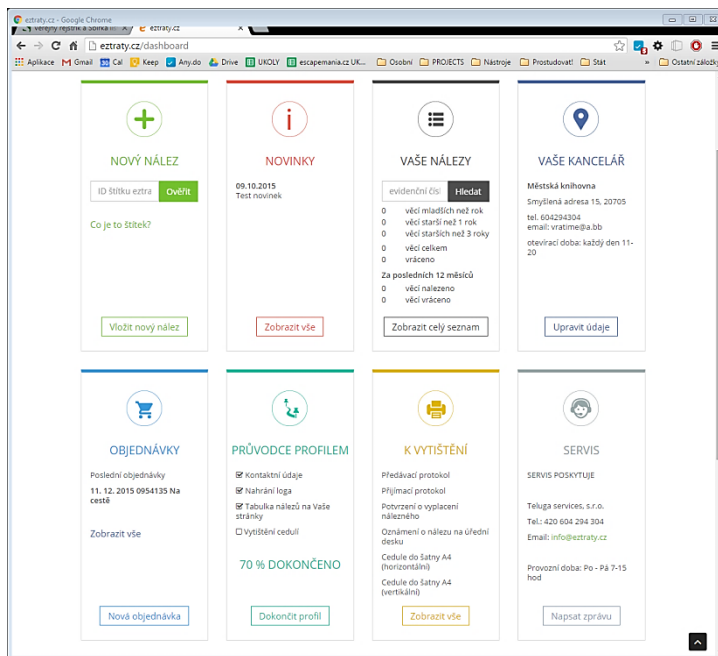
eztraty.cz - Google Chrome
Veřejný rejstřík a Sbírka l ×   eztraty.cz ×
eztraty.cz/dashboard
Aplikace  Gmail  Cal  Keep  Any.do  Drive  UKOLY  escapemania.cz UK...  Osobní  PROJECTS  Nástroje  Prostudovat!  Stát  »  Ostatní záložky

NOVÝ NÁLEZ
ID štítku eztra  Ověřit
Co je to štítek?
Vložit nový nález

NOVINKY
09.10.2015
Test novinek
Zobrazit vše

VAŠE NÁLEZY
evidenční čísl  Hledat
0 věcí mladších než rok
0 věcí starší než 1 rok
0 věcí starších než 3 roky
0 věcí celkem
0 vráceno
Za posledních 12 měsíců
0 věcí nalezeno
0 věcí vráceno
Zobrazit celý seznam

VAŠE KANCELÁŘ
Městská knihovna
Smyšlená adresa 15, 20705
tel. 604294304
email: vratime@a.bb
otevírací doba: každý den 11-20
Upravit údaje

OBJEDNÁVKY
Poslední objednávky
11. 12. 2015 0954135 Na cestě
Zobrazit vše
Nová objednávka

PRŮVODCE PROFILEM
☑ Kontaktní údaje
☑ Nahrání loga
☑ Tabulka nálezů na Vaše stránky
☐ Vytištění cedulí
70 % DOKONČENO
Dokončit profil

K VYTIŠTĚNÍ
Předávací protokol
Přijímací protokol
Potvrzení o vyplacení nálezného
Oznámení o nálezu na úřední desku
Cedule do šatny A4 (horizontální)
Cedule do šatny A4 (vertikální)
Zobrazit vše

SERVIS
SERVIS POSKYTUJE
Teluga services, s.r.o.
Tel.: 420 604 294 304
Email: info@eztraty.cz
Provozní doba: Po - Pá 7-15 hod
Napsat zprávu